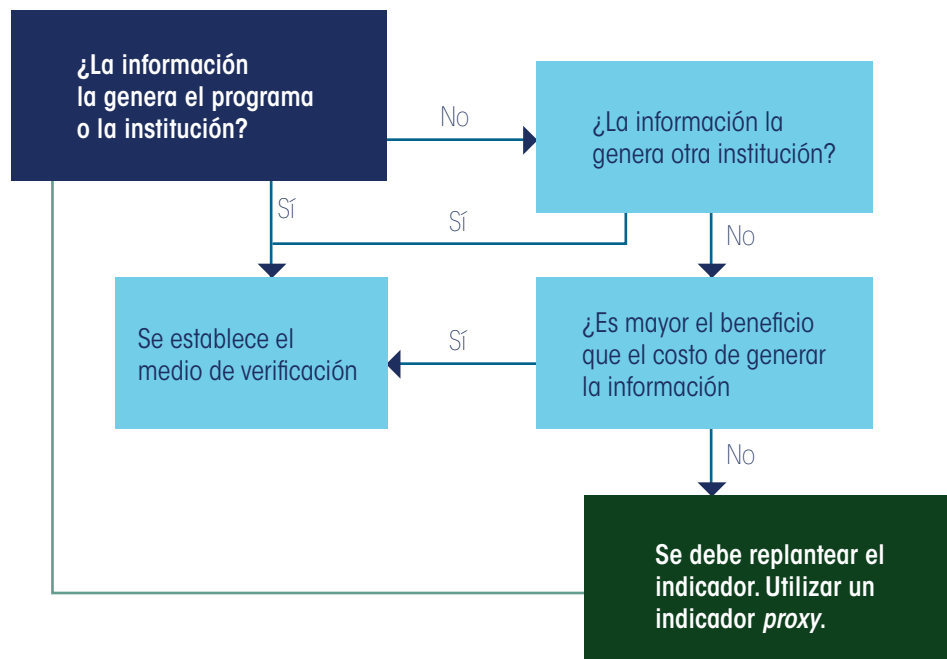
¿La información la genera el programa o la institución?

No

¿La información la genera otra institución?

Sí

Sí

No

Se establece el medio de verificación

Sí

¿Es mayor el beneficio que el costo de generar la información

No

Se debe replantear el indicador. Utilizar un indicador *proxy*.